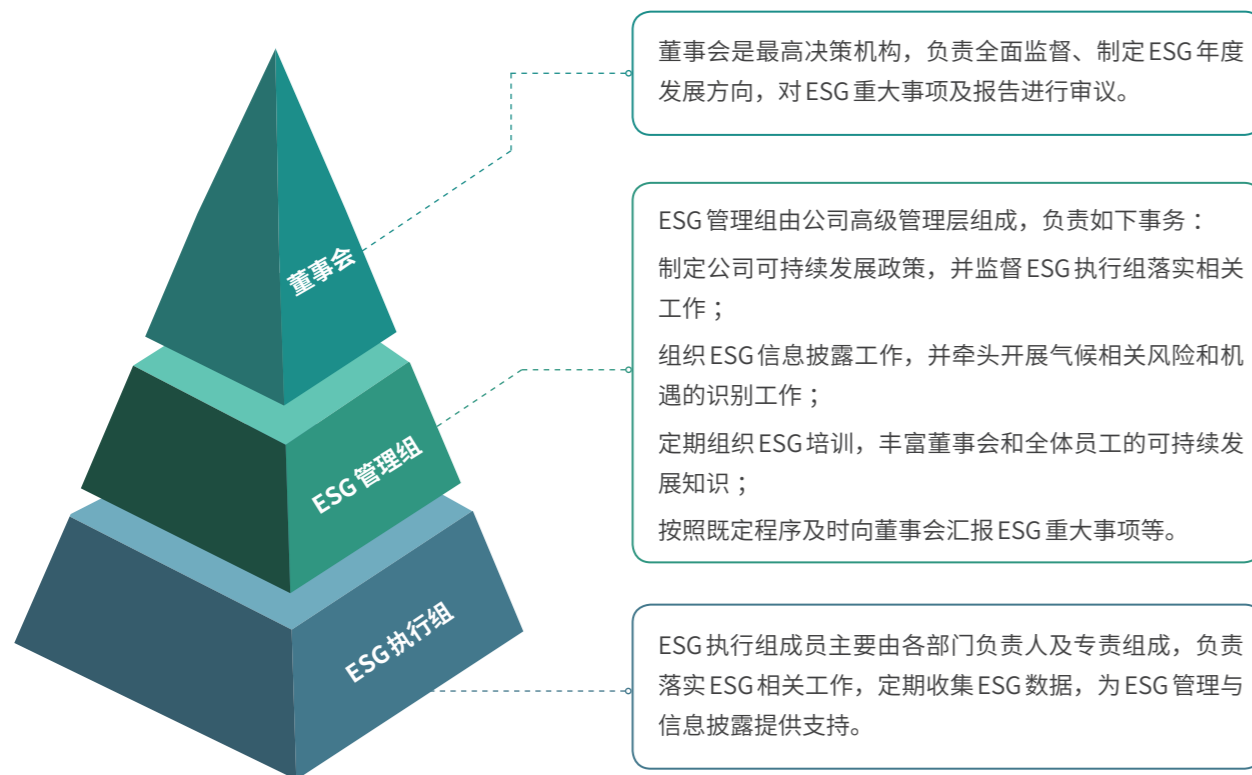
董事会

ESG 管理组

ESG 执行组

董事会是最高决策机构，负责全面监督、制定 ESG 年度发展方向，对 ESG 重大事项及报告进行审议。

ESG 管理组由公司高级管理层组成，负责如下事务：

制定公司可持续发展政策，并监督 ESG 执行组落实相关工作；

组织 ESG 信息披露工作，并牵头开展气候相关风险和机遇的识别工作；

定期组织 ESG 培训，丰富董事会和全体员工的可持续发展知识；

按照既定程序及时向董事会汇报 ESG 重大事项等。

ESG 执行组成员主要由各部门负责人及专责组成，负责落实 ESG 相关工作，定期收集 ESG 数据，为 ESG 管理与信息披露提供支持。